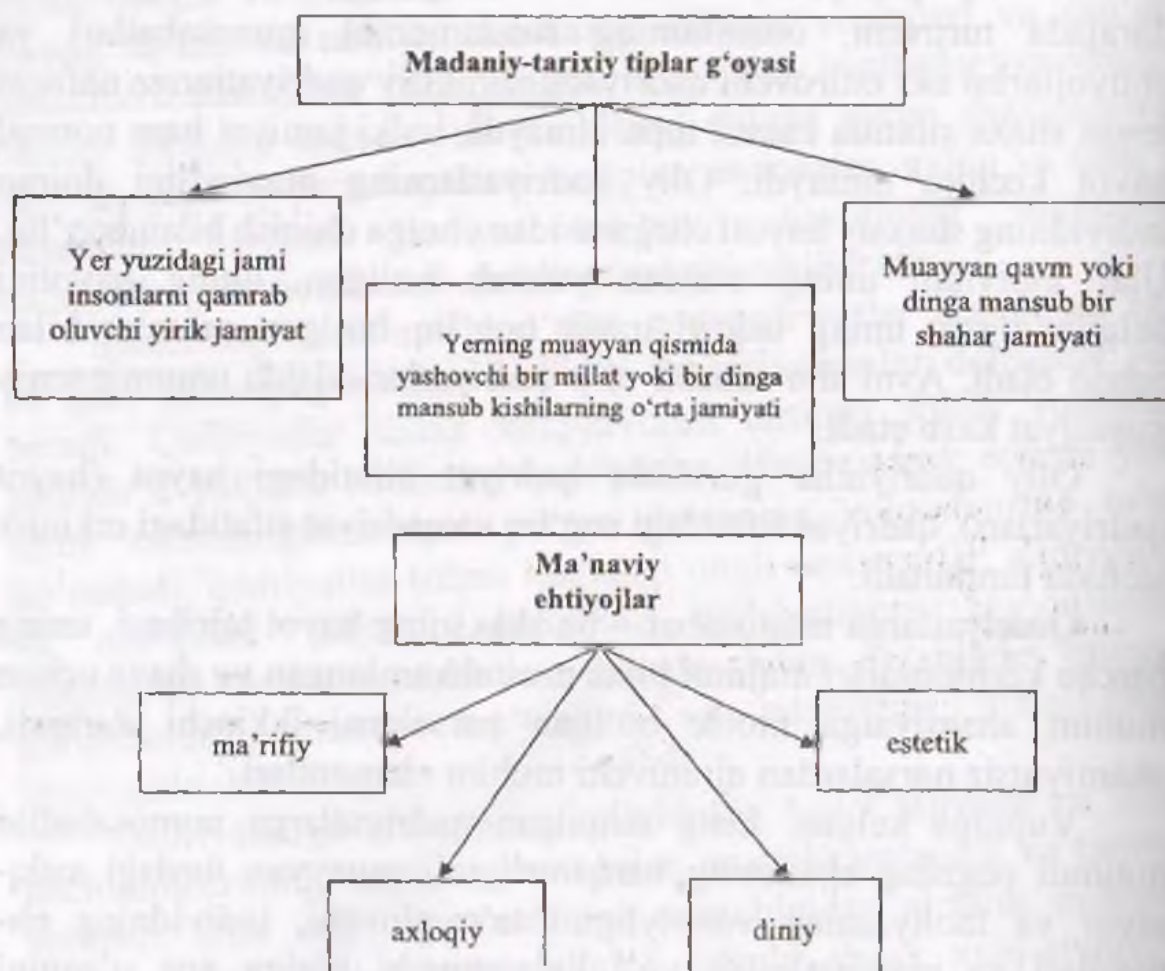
Madaniy-tarixiy tiplar g'oyasi

Yer yuzidagi jami insonlarni qamrab oluvchi yirik jamiyat

Yerning muayyan qismida yashovchi bir millat yoki bir dinga mansub kishilarning o'rta jamiyati

Muayyan qavm yoki dinga mansub bir shahar jamiyati

Ma'naviy ehtiyojlar

ma'rifiy

estetik

axloqiy

diniy